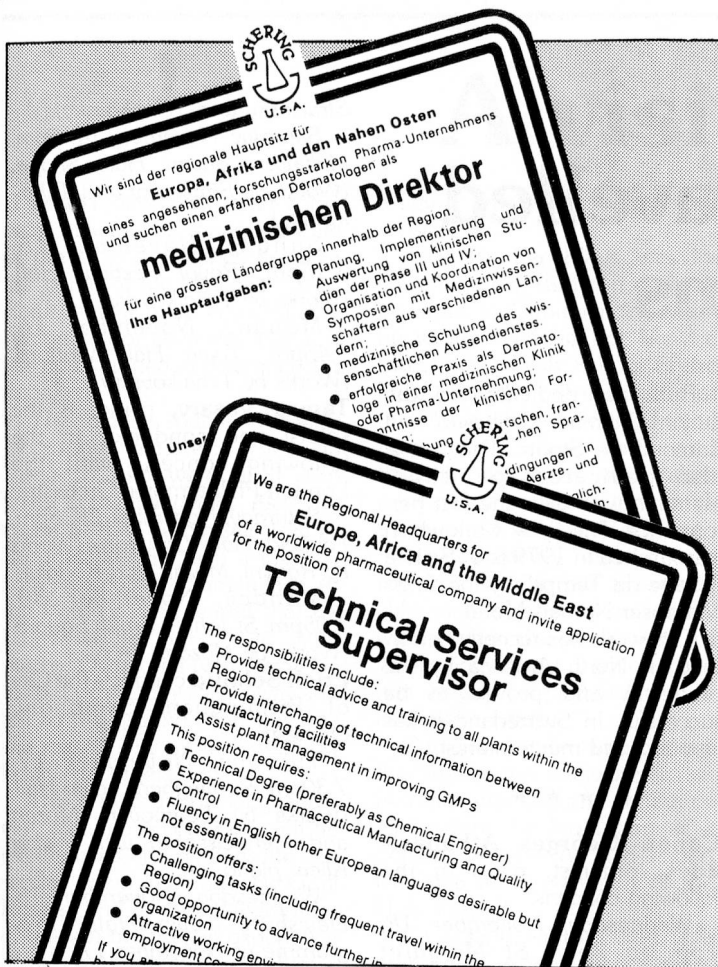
SCHERING U.S.A.

Wir sind der regionale Hauptsitz für
Europa, Afrika und den Nahen Osten
eines angesehenen, forschungsstarken Pharma-Unternehmens und suchen einen erfahrenen Dermatologen als

medizinischen Direktor

für eine grössere Ländergruppe innerhalb der Region.

Ihre Hauptaufgaben:
● Planung, Implementierung und Auswertung von klinischen Studien der Phase III und IV;
● Organisation und Koordination von Symposien mit Medizinwissenschaftern aus verschiedenen Ländern;
● medizinische Schulung des wissenschaftlichen Aussendienstes.
● erfolgreiche Praxis als Dermatologe in einer medizinischen Klinik oder Pharma-Unternehmung;
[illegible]ntnisse der klinischen For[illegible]

Unse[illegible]

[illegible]bung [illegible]tschen, fran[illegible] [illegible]hen Spra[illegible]
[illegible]dingungen in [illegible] Ärzte- und
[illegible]glich-
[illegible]

SCHERING U.S.A.

We are the Regional Headquarters for
Europe, Africa and the Middle East
of a worldwide pharmaceutical company and invite application for the position of

Technical Services Supervisor

The responsibilities include:
● Provide technical advice and training to all plants within the Region
● Provide interchange of technical information between manufacturing facilities
● Assist plant management in improving GMPs
This position requires:
● Technical Degree (preferably as Chemical Engineer)
● Experience in Pharmaceutical Manufacturing and Quality Control
● Fluency in English (other European languages desirable but not essential)
The position offers:
● Challenging tasks (including frequent travel within the Region)
● Good opportunity to advance further in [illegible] organization
● Attractive working envi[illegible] employment co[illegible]
If you a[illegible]